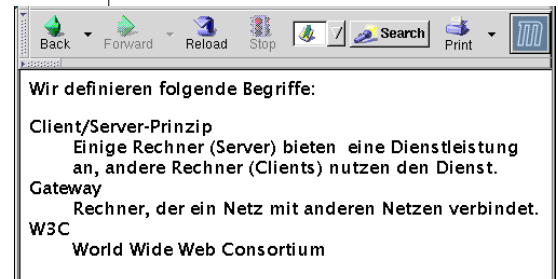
Back Forward Reload Stop Search Print

Wir definieren folgende Begriffe:

Client/Server-Prinzip
Einige Rechner (Server) bieten eine Dienstleistung an, andere Rechner (Clients) nutzen den Dienst.
Gateway
Rechner, der ein Netz mit anderen Netzen verbindet.
W3C
World Wide Web Consortium